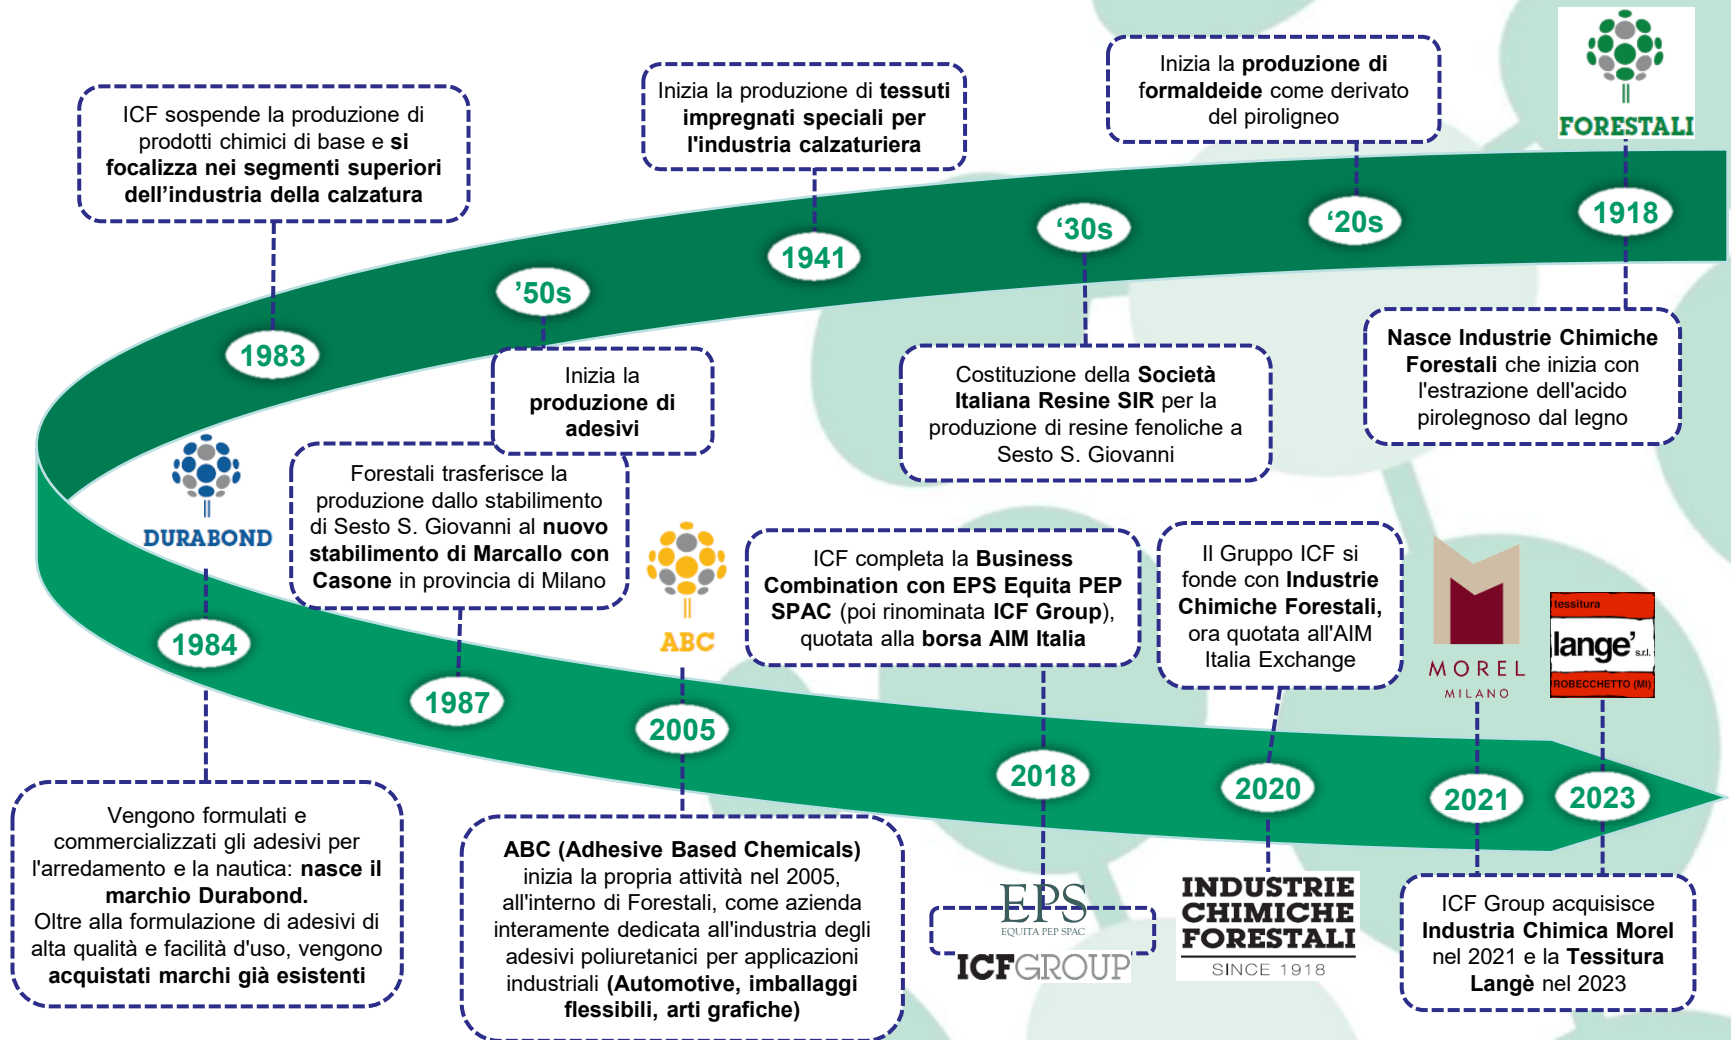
ICF sospende la produzione di prodotti chimici di base e si focalizza nei segmenti superiori dell'industria della calzatura

Inizia la produzione di tessuti impregnati speciali per l'industria calzaturiera

Inizia la produzione di formaldeide come derivato del pirolignео

FORESTALI

1918

'20s

'30s

1941

'50s

1983

Nasce Industrie Chimiche Forestali che inizia con l'estrazione dell'acido pirolegnoso dal legno

Costituzione della Società Italiana Resine SIR per la produzione di resine fenoliche a Sesto S. Giovanni

Inizia la produzione di adesivi

DURABOND

Forestali trasferisce la produzione dallo stabilimento di Sesto S. Giovanni al nuovo stabilimento di Marcallo con Casone in provincia di Milano

ABC

ICF completa la Business Combination con EPS Equita PEP SPAC (poi rinominata ICF Group), quotata alla borsa AIM Italia

Il Gruppo ICF si fonde con Industrie Chimiche Forestali, ora quotata all'AIM Italia Exchange

MOREL MILANO

tessitura lange' s.r.l. ROBECCHETTO (MI)

1984

1987

2005

2018

2020

2021

2023

Vengono formulati e commercializzati gli adesivi per l'arredamento e la nautica: nasce il marchio Durabond. Oltre alla formulazione di adesivi di alta qualità e facilità d'uso, vengono acquistati marchi già esistenti

ABC (Adhesive Based Chemicals) inizia la propria attività nel 2005, all'interno di Forestali, come azienda interamente dedicata all'industria degli adesivi poliuretanici per applicazioni industriali (Automotive, imballaggi flessibili, arti grafiche)

EPS EQUITA PEP SPAC

ICFGROUP

INDUSTRIE CHIMICHE FORESTALI SINCE 1918

ICF Group acquisisce Industria Chimica Morel nel 2021 e la Tessitura Langè nel 2023